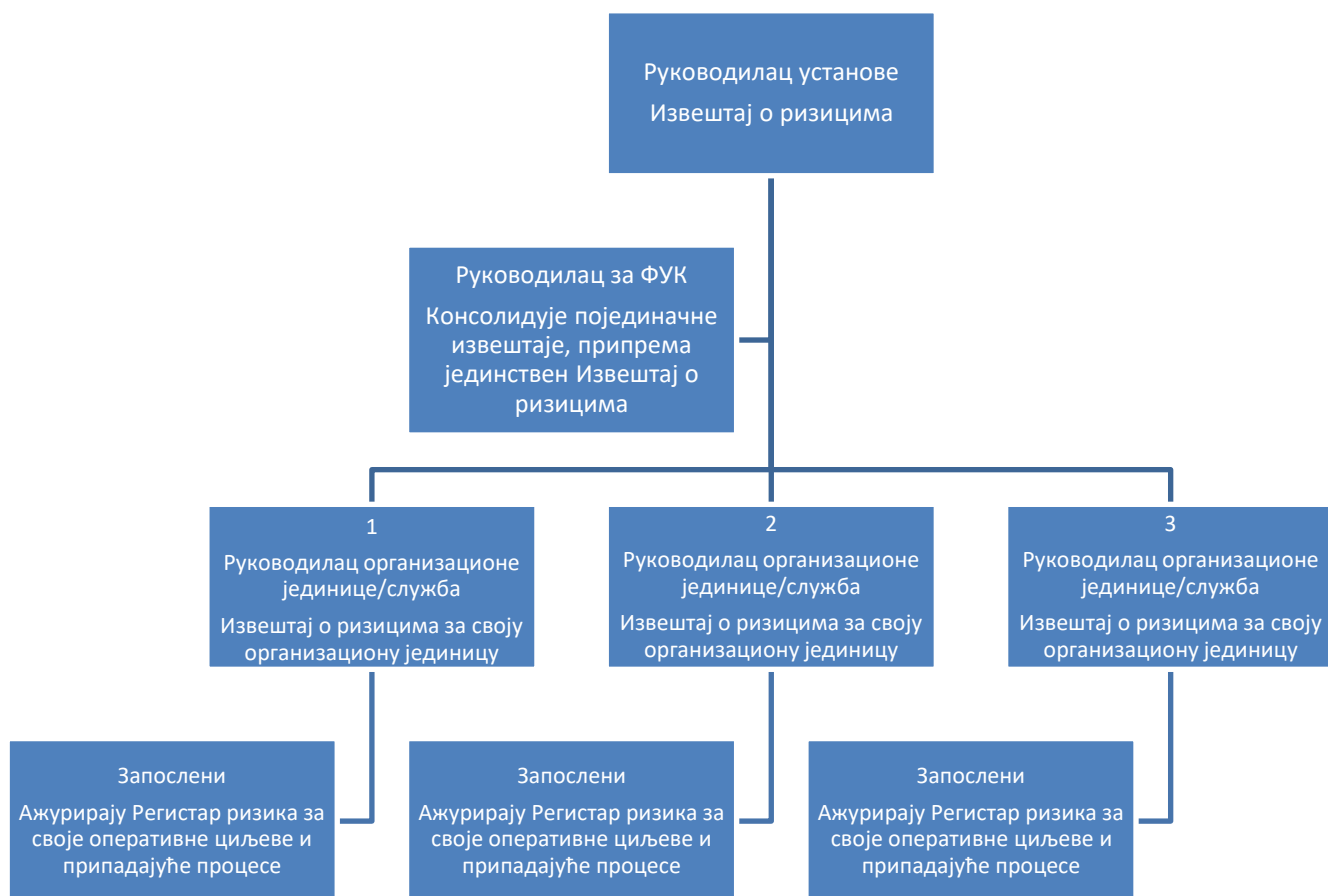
Руководилац установе

Извештај о ризицима

Руководилац за ФУК

Консолидује појединачне извештаје, припрема јединствен Извештај о ризицима

1

Руководилац организационе јединице/служба

Извештај о ризицима за своју организациону јединицу

2

Руководилац организационе јединице/служба

Извештај о ризицима за своју организациону јединицу

3

Руководилац организационе јединице/служба

Извештај о ризицима за своју организациону јединицу

Запослени

Ажурирају Регистар ризика за своје оперативне циљеве и припадајуће процесе

Запослени

Ажурирају Регистар ризика за своје оперативне циљеве и припадајуће процесе

Запослени

Ажурирају Регистар ризика за своје оперативне циљеве и припадајуће процесе